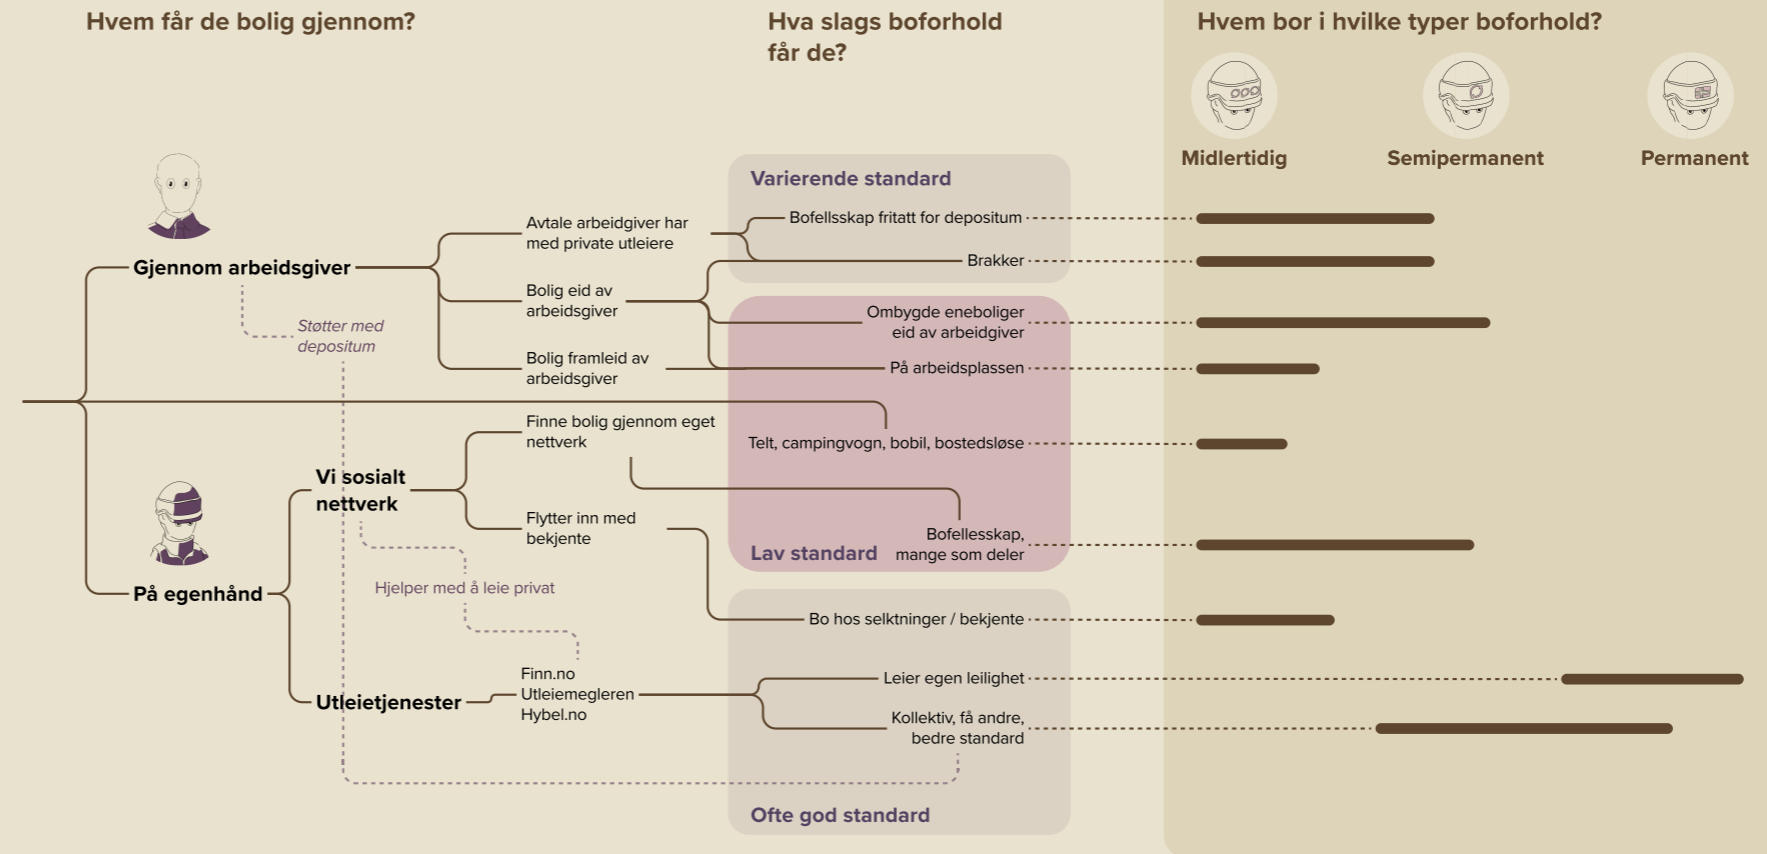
Hvem får de bolig gjennom?

Hva slags boforhold får de?

Hvem bor i hvilke typer boforhold?

Midlertidig

Semipermanent

Permanent

Varierende standard

Gjennom arbeidsgiver

Støtter med depositum

Avtale arbeidgiver har med private utleiere

Bolig eid av arbeidsgiver

Bolig framleid av arbeidsgiver

Bofellsskap fritatt for depositum

Brakker

Ombygde eneboliger eid av arbeidgiver

På arbeidsplassen

Telt, campingvogn, bobil, bostedsløse

Vi sosialt nettverk

Finne bolig gjennom eget nettverk

Flytter inn med bekjente

Bofellesskap, mange som deler

Lav standard

Hjelper med å leie privat

På egenhånd

Bo hos selktninger / bekjente

Utleietjenester

Finn.no
Utleiemegleren
Hybel.no

Leier egen leilighet

Kollektiv, få andre, bedre standard

Ofte god standard